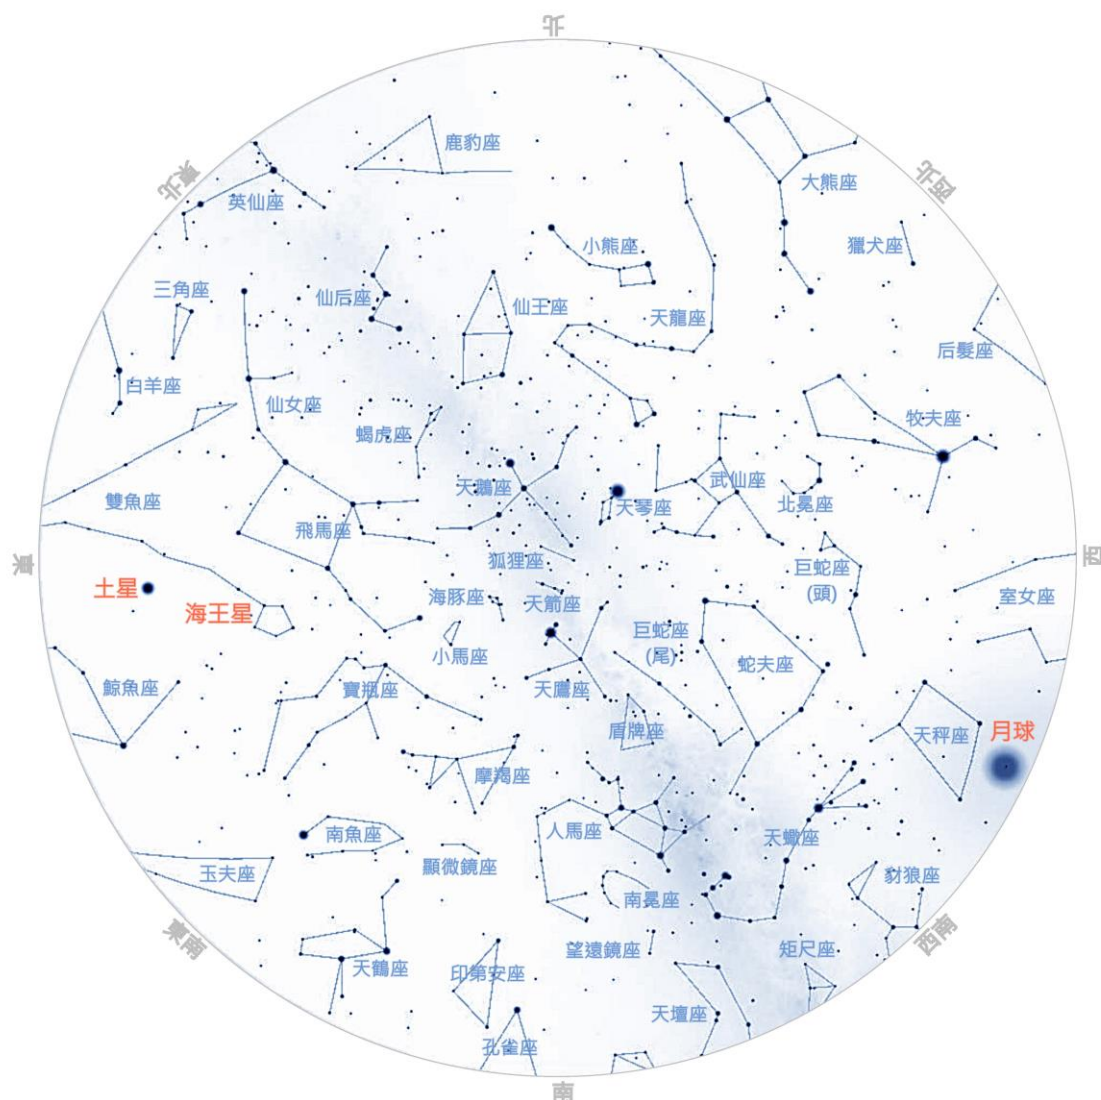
北

東北

西北

鹿豹座

大熊座

英仙座

小熊座

獵犬座

三角座

仙后座

仙王座

天龍座

后髮座

白羊座

仙女座

蝎虎座

牧夫座

天鵝座

武仙座

雙魚座

天琴座

北冕座

飛馬座

狐狸座

巨蛇座
(頭)

東

西

土星

海王星

海豚座

天箭座

室女座

巨蛇座
(尾)

小馬座

蛇夫座

鯨魚座

寶瓶座

天鷹座

天秤座

月球

盾牌座

摩羯座

人馬座

天蠍座

南魚座

玉夫座

顯微鏡座

豺狼座

南冕座

東南

西南

望遠鏡座

矩尺座

天鶴座

印第安座

天壇座

孔雀座

南